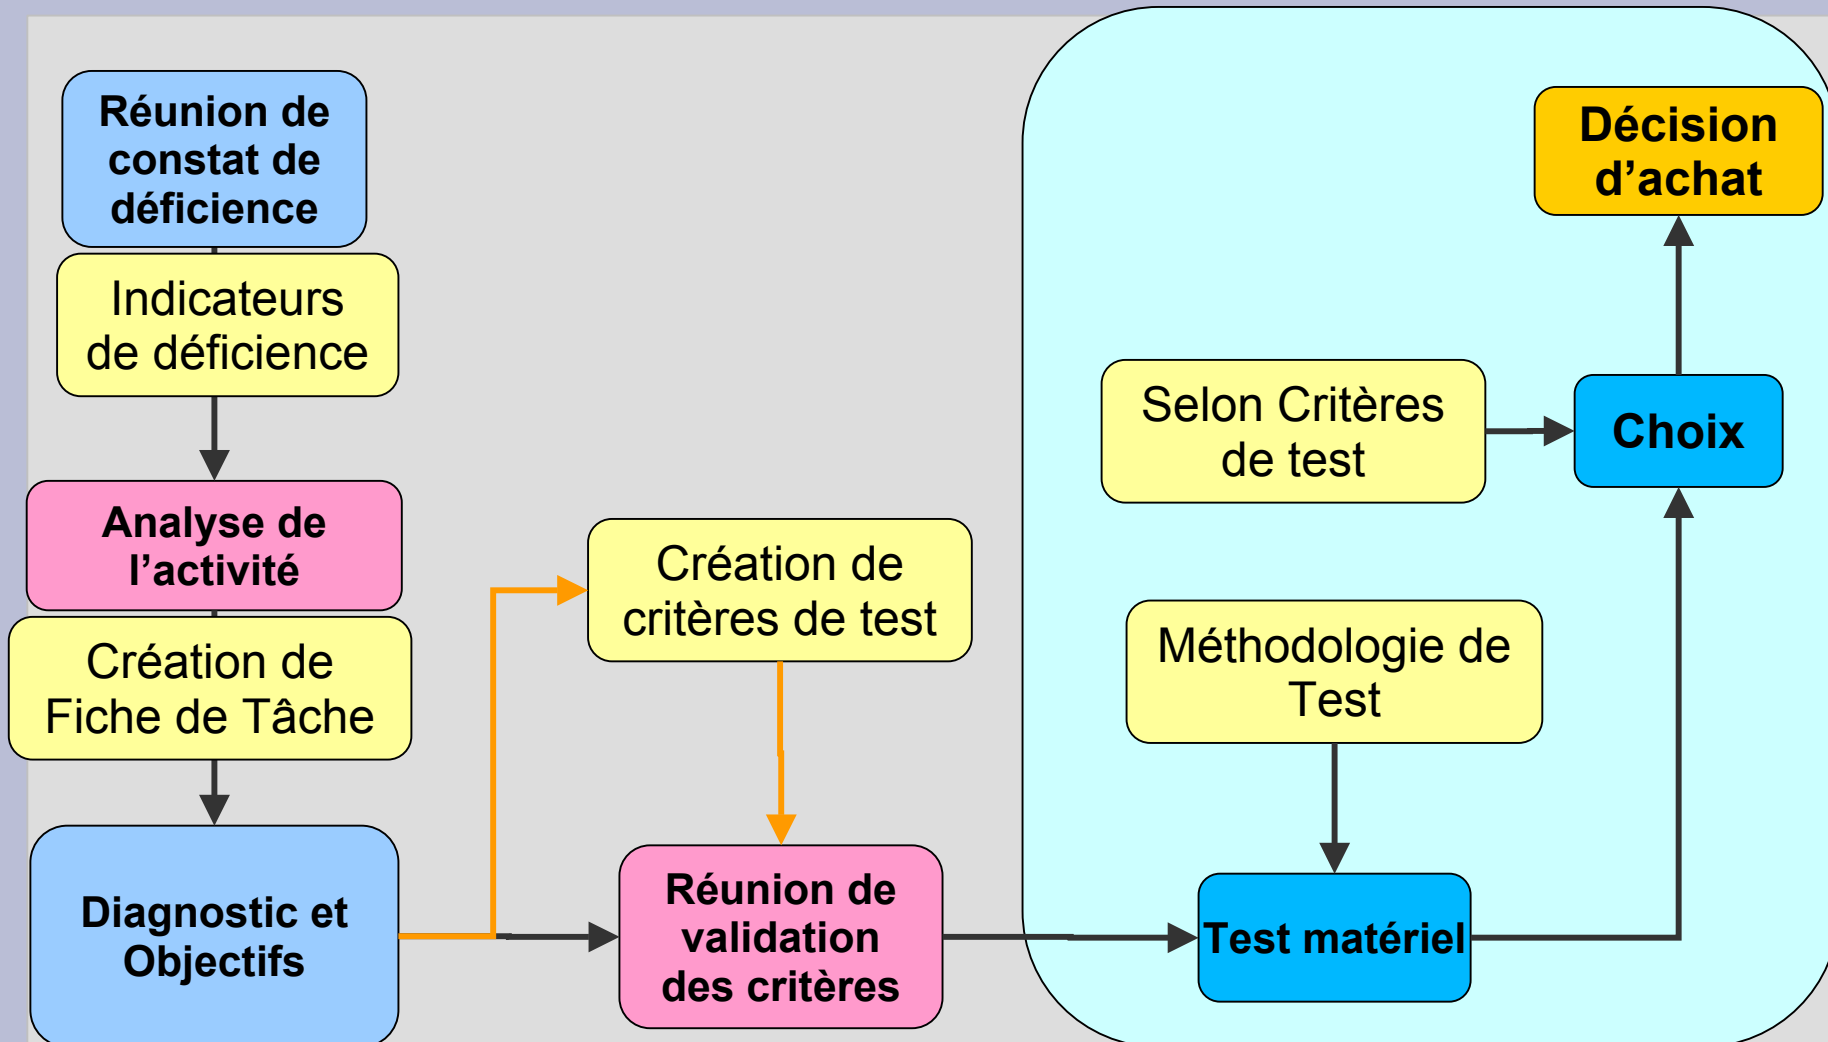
Réunion de constat de déficience

Indicateurs de déficience

Analyse de l’activité

Création de Fiche de Tâche

Diagnostic et Objectifs

Création de critères de test

Réunion de validation des critères

Décision d’achat

Selon Critères de test

Choix

Méthodologie de Test

Test matériel